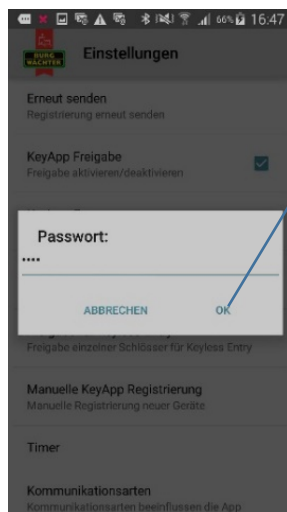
66% 16:47

BURG WÄCHTER

Einstellungen

Erneut senden
Registrierung erneut senden

KeyApp Freigabe
Freigabe aktivieren/deaktivieren

Passwort:
••••

ABBRECHEN

OK

Freigabe einzelner Schlösser für Keyless Entry

Manuelle KeyApp Registrierung
Manuelle Registrierung neuer Geräte

Timer

Kommunikationsarten
Kommunikationsarten beeinflussen die App